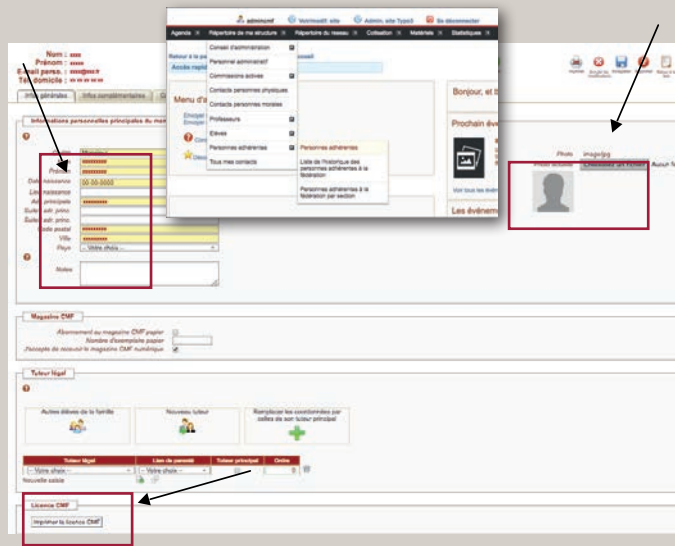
admincmf  Voir/modif. site  Admin. site Typo3  Se déconnecter

Agenda  Répertoire de ma structure  Répertoire du réseau  Cotisation  Matériels  Statistiques

Conseil d'administration
Personnel administratif
Commissions actives
Contacts personnes physiques
Contacts personnes morales
Professeurs
Elèves
Personnes adhérentes
Tous mes contacts

Personnes adhérentes
Liste de l'historique des personnes adhérentes à la fédération
Personnes adhérentes à la fédération par section

Retour à la pa
Accès rapide
Menu d'a
Envoyer
Envoyer
Com
Décou

Bonjour, et b
Prochain év
Voir tous les évén
Les événem

Nom :
Prénom :
E-mail perso. :
Tél. domicile :

Infos générales  Infos complémentaires

Informations personnelles principales du m

Nom
Prénom
Date naissance  00-00-0000
Lieu naissance
Adr. principale
Suite adr. princ.
Suite adr. princ.
Code postal
Ville
Pays  -- Votre choix --
Notes

Photo  image/jpg
Photo actuelle  Choisissez un fichier  Aucun fi

Imprimer  Envoyer les identifiants  Enregistrer  Supprimer  Retour à la liste

Magazine CMF
Abonnement au magazine CMF papier
Nombre d'exemplaire papier
J'accepte de recevoir le magazine CMF numérique

Tuteur légal
Autres élèves de la famille
Nouveau tuteur
Remplacer les coordonnées par celles de son tuteur principal

Tuteur légal | Lien de parenté | Tuteur principal | Ordre
-- Votre choix -- | -- Votre choix -- | | 0
Nouvelle saisie

Licence CMF
Imprimer la licence CMF